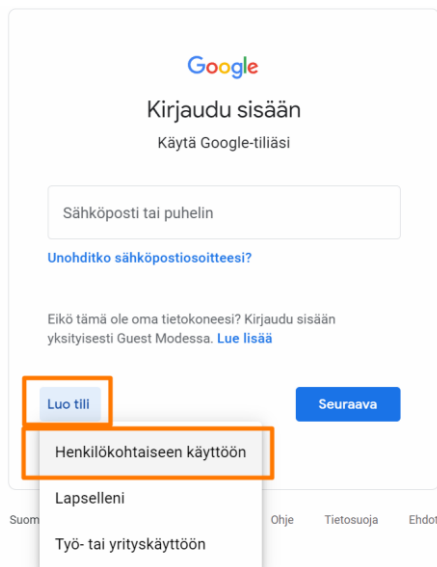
Google

Kirjaudu sisään

Käytä Google-tiliäsi

Sähköposti tai puhelin

Unohditko sähköpostiosoitteesi?

Eikö tämä ole oma tietokoneesi? Kirjaudu sisään yksityisesti Guest Modessa. Lue lisää

Luo tili

Seuraava

Henkilökohtaiseen käyttöön

Lapselleni

Työ- tai yrityskäyttöön

Suom

Ohje

Tietosuoja

Ehdot